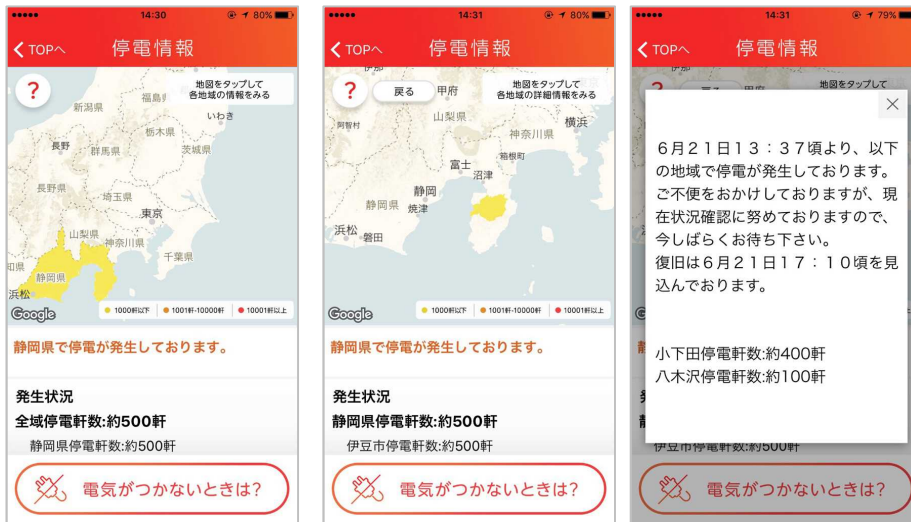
14:30 80%

TOPへ 停電情報

?

地図をタップして各地域の情報をみる

新潟県 福島県 いわき 栃木県 長野 群馬県 茨城県 長野県 埼玉県 東京 山梨県 神奈川県 千葉県 静岡県 浜松

Google

1000軒以下 1001軒-10000軒 10001軒以上

静岡県で停電が発生しております。

発生状況

全域停電軒数:約500軒

静岡県停電軒数:約500軒

電気がつかないときは?

14:31 80%

TOPへ 停電情報

?

戻る 甲府

地図をタップして各地域の詳細情報をみる

阿智村 山梨県 神奈川県 横浜 箱根町 富士 沼津 静岡 静岡県 焼津 浜松 磐田

Google

1000軒以下 1001軒-10000軒 10001軒以上

静岡県で停電が発生しております。

発生状況

静岡県停電軒数:約500軒

伊豆市停電軒数:約500軒

電気がつかないときは?

14:31 79%

TOPへ 停電情報

地図をタップして

×

6月21日13:37頃より、以下の地域で停電が発生しております。ご不便をおかけしておりますが、現在状況確認に努めておりますので、今しばらくお待ち下さい。
復旧は6月21日17:10頃を見込んでおります。

小下田停電軒数:約400軒
八木沢停電軒数:約100軒

伊豆市停電軒数:約500軒

電気がつかないときは?